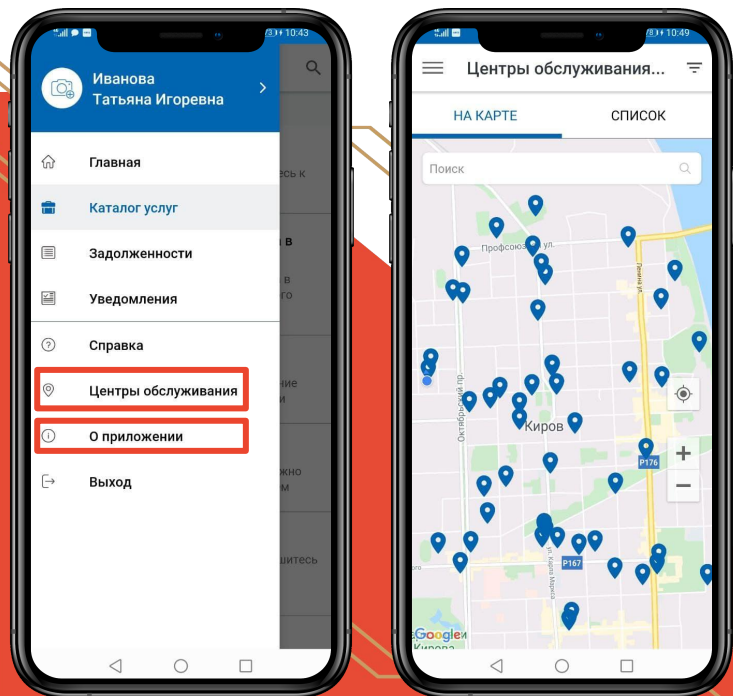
10:43

Иванова
Татьяна Игоревна

Главная
Каталог услуг
Задолженности
Уведомления
Справка
Центры обслуживания
О приложении
Выход

10:49

Центры обслуживания...

НА КАРТЕ
СПИСОК

Поиск

Профсоюзная ул.
Ленина ул.
Октябрьский пр.
Киров
ул. Карла Маркса
Р176
Р167
Google
Кирова